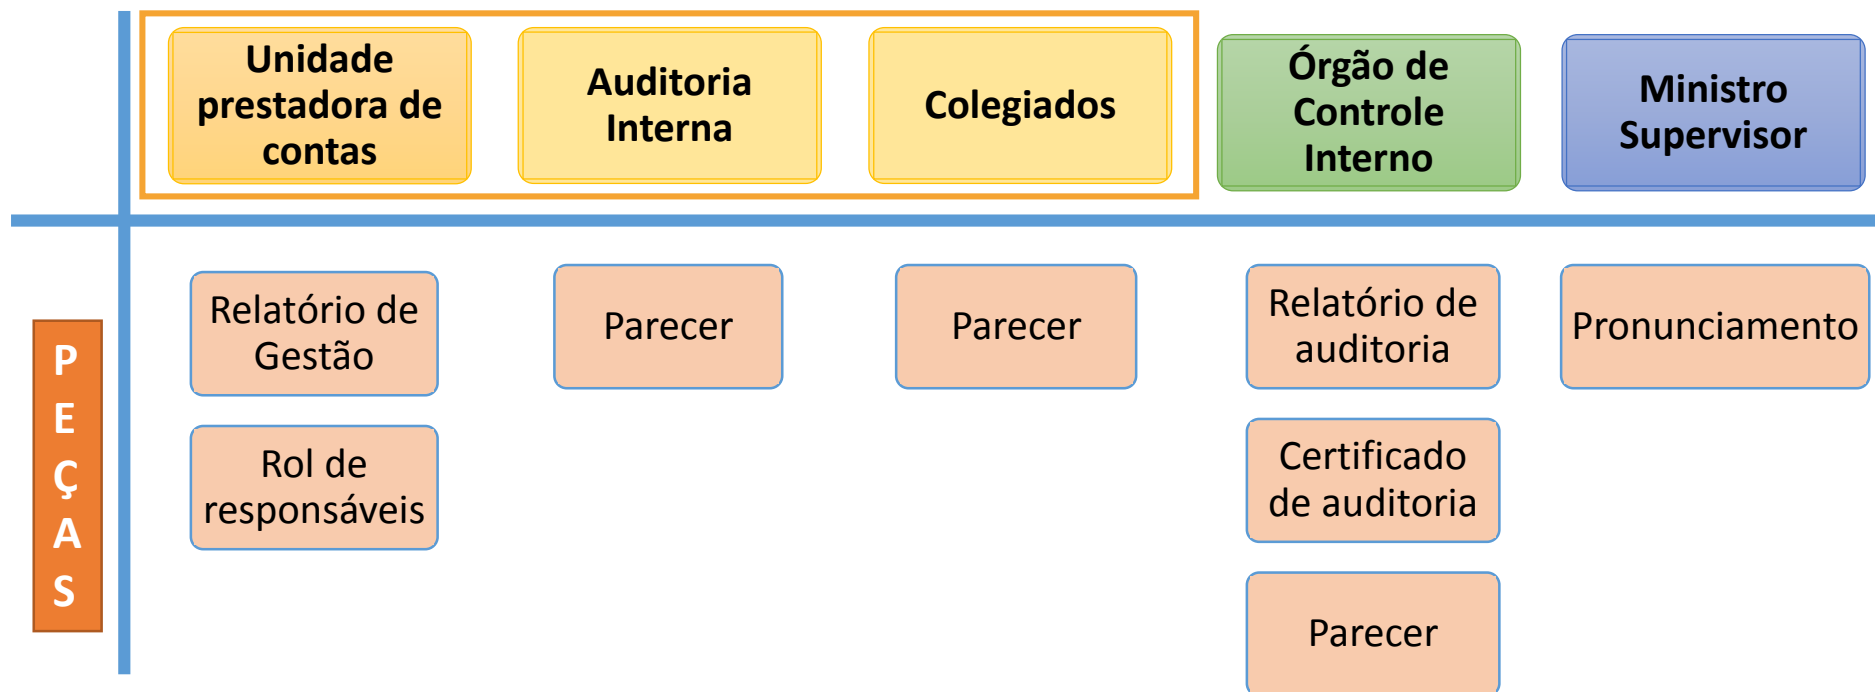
| | Unidade prestadora de contas | Auditoria Interna | Colegiados | Órgão de Controle Interno | Ministro Supervisor |
|---|---|---|---|---|---|
| PEÇAS | Relatório de Gestão | Parecer | Parecer | Relatório de auditoria | Pronunciamento |
| | Rol de responsáveis | | | Certificado de auditoria | |
| | | | | Parecer | |